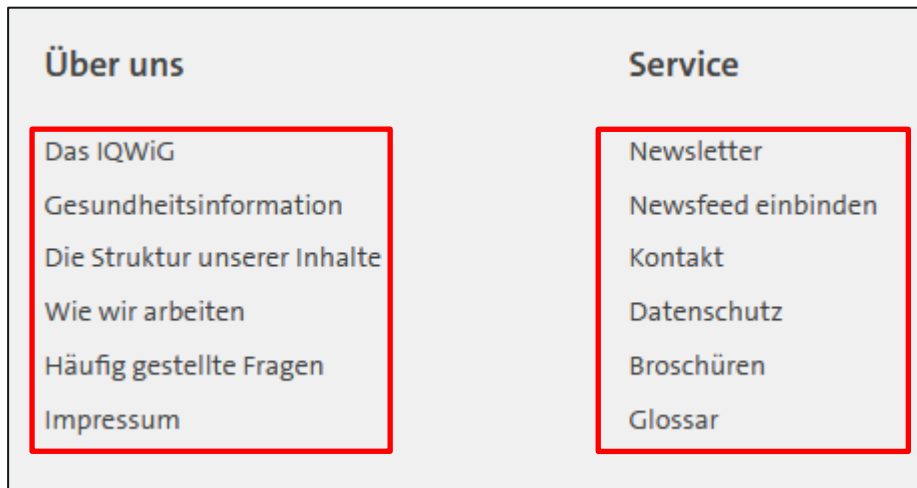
Über uns

Das IQWiG
Gesundheitsinformation
Die Struktur unserer Inhalte
Wie wir arbeiten
Häufig gestellte Fragen
Impressum

Service

Newsletter
Newsfeed einbinden
Kontakt
Datenschutz
Broschüren
Glossar